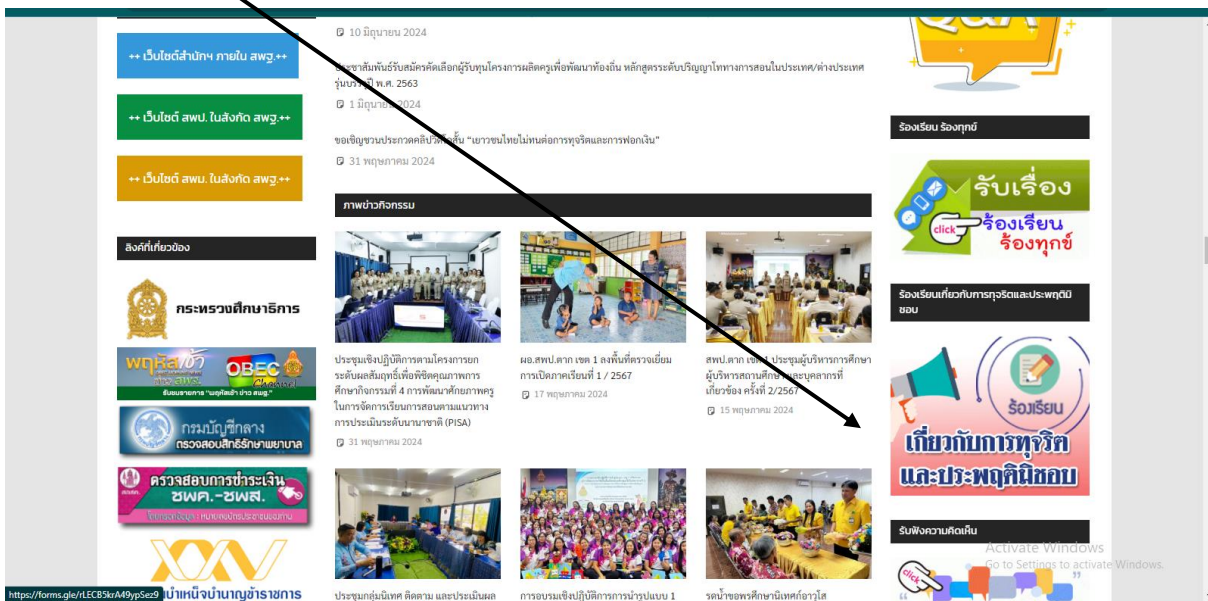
++ เว็บไซต์สำนักฯ ภายใน สพฐ.++

++ เว็บไซต์ สพป. ในสังกัด สพฐ.++

++ เว็บไซต์ สพม. ในสังกัด สพฐ.++

ลิงค์ที่เกี่ยวข้อง

กระทรวงศึกษาธิการ

พฤหัสบ้า OBEC Channel

กรมบัญชีกลาง ตรวจสอบสิทธิ์รักษาพยาบาล

ตรวจสอบการชำระเงิน ชพค.-ชพส.

https://forms.gle/rLECB5krA49ypSez9 บำเหน็จบำนาญข้าราชการ

10 มิถุนายน 2024

ประชาสัมพันธ์รับสมัครคัดเลือกผู้รับทุนโครงการผลิตครูเพื่อพัฒนาท้องถิ่น หลักสูตรระดับปริญญาโททางการสอนในประเทศ/ต่างประเทศ รุ่นประจำปี พ.ศ. 2563

1 มิถุนายน 2024

ขอเชิญชวนประกวดคลิปวิดีโอสั้น "เยาวชนไทยไม่ทนต่อการทุจริตและการฟอกเงิน"

31 พฤษภาคม 2024

ภาพข่าวกิจกรรม

ประชุมเชิงปฏิบัติการตามโครงการยกระดับผลสัมฤทธิ์เพื่อพิชิตคุณภาพการศึกษากิจกรรมที่ 4 การพัฒนาศักยภาพครูในการจัดการเรียนการสอนตามแนวทางการประเมินระดับนานาชาติ (PISA)

31 พฤษภาคม 2024

ผอ.สพป.ตาก เขต 1 ลงพื้นที่ตรวจเยี่ยมการเปิดภาคเรียนที่ 1 / 2567

17 พฤษภาคม 2024

สพป.ตาก เขต 1 ประชุมผู้บริหารการศึกษา ผู้บริหารสถานศึกษา และบุคลากรที่เกี่ยวข้อง ครั้งที่ 2/2567

15 พฤษภาคม 2024

ประชุมกลุ่มนิเทศ ติดตาม และประเมินผล

การอบรมเชิงปฏิบัติการการนำรูปแบบ 1

รดน้ำขอพรศึกษานิเทศก์อาวุโส

ร้องเรียน ร้องทุกข์

รับเรื่อง click ร้องเรียน ร้องทุกข์

ร้องเรียนเกี่ยวกับการทุจริตและประพฤติมิชอบ

ร้องเรียน เกี่ยวกับการทุจริต และประพฤติมิชอบ

รับฟังความคิดเห็น

click

Activate Windows
Go to Settings to activate Windows.